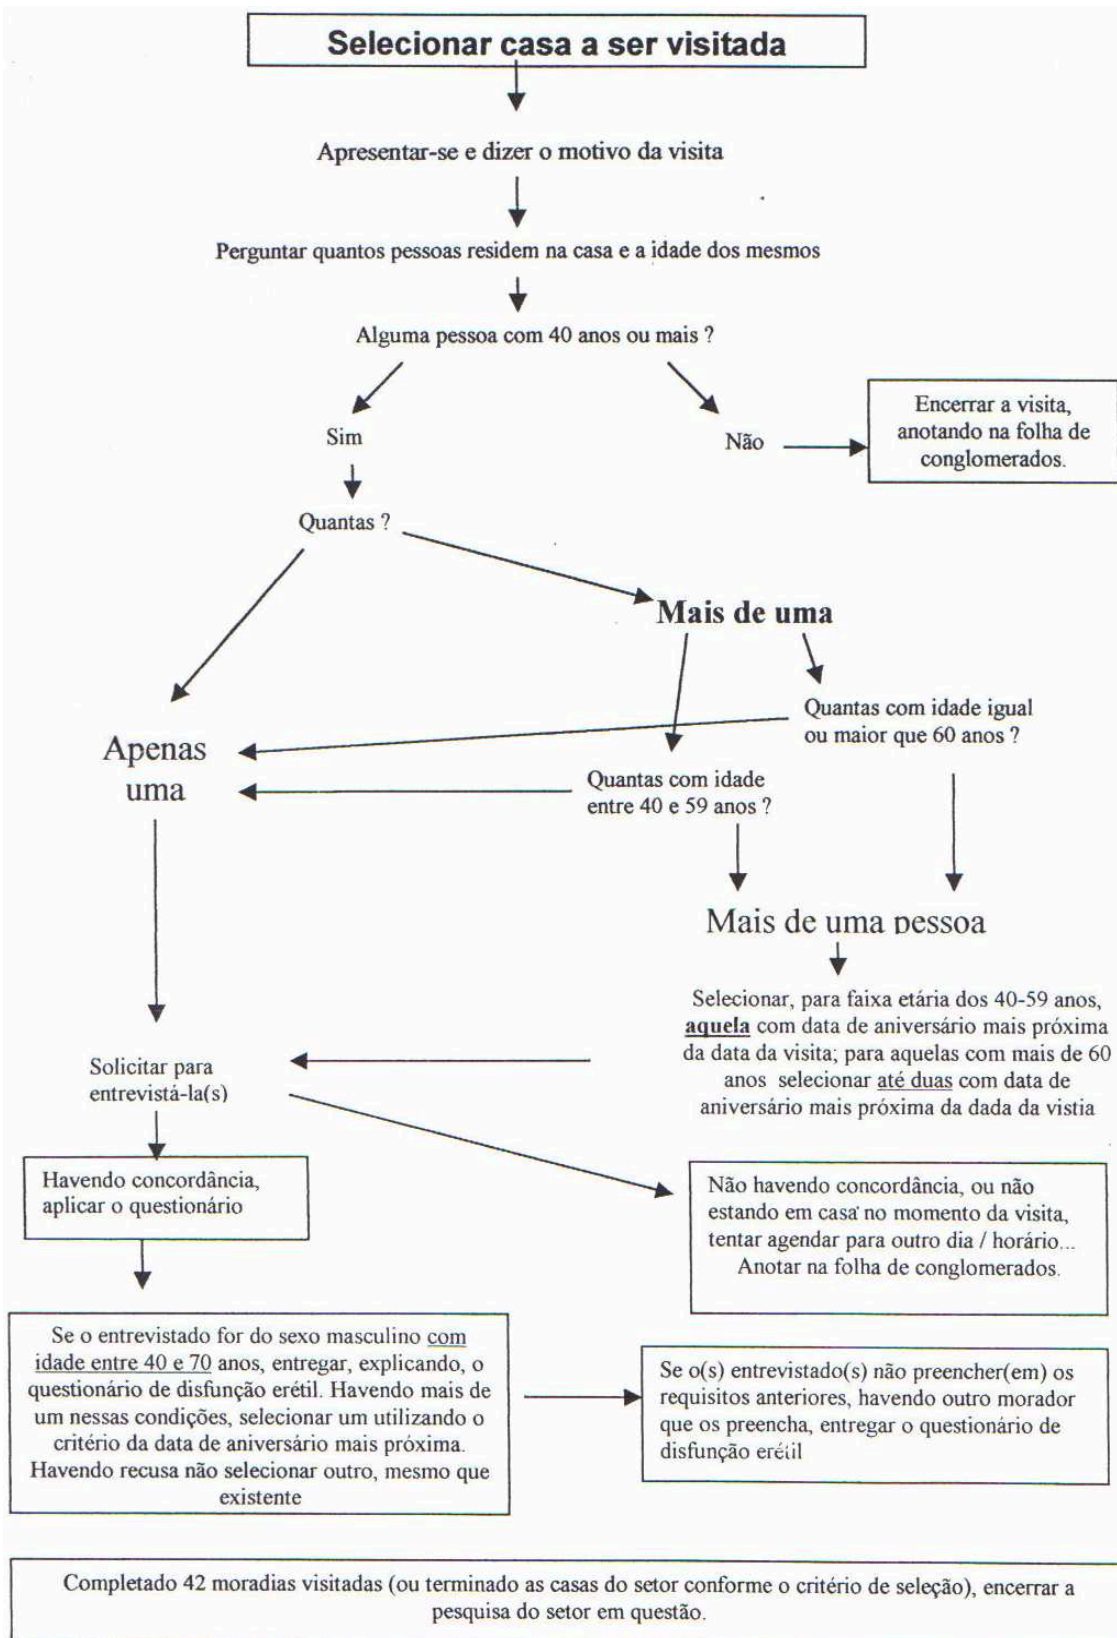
Selecionar casa a ser visitada

Apresentar-se e dizer o motivo da visita

Perguntar quantos pessoas residem na casa e a idade dos mesmos

Alguma pessoa com 40 anos ou mais ?

Sim

Não

Encerrar a visita, anotando na folha de conglomerados.

Quantas ?

Mais de uma

Quantas com idade igual ou maior que 60 anos ?

Apenas uma

Quantas com idade entre 40 e 59 anos ?

Mais de uma pessoa

Selecionar, para faixa etária dos 40-59 anos, aquela com data de aniversário mais próxima da data da visita; para aquelas com mais de 60 anos selecionar até duas com data de aniversário mais próxima da dada da vistia

Solicitar para entrevistá-la(s)

Havendo concordância, aplicar o questionário

Não havendo concordância, ou não estando em casa no momento da visita, tentar agendar para outro dia / horário... Anotar na folha de conglomerados.

Se o entrevistado for do sexo masculino com idade entre 40 e 70 anos, entregar, explicando, o questionário de disfunção erétil. Havendo mais de um nessas condições, selecionar um utilizando o critério da data de aniversário mais próxima. Havendo recusa não selecionar outro, mesmo que existente

Se o(s) entrevistado(s) não preencher(em) os requisitos anteriores, havendo outro morador que os preencha, entregar o questionário de disfunção erétil

Completado 42 moradias visitadas (ou terminado as casas do setor conforme o critério de seleção), encerrar a pesquisa do setor em questão.